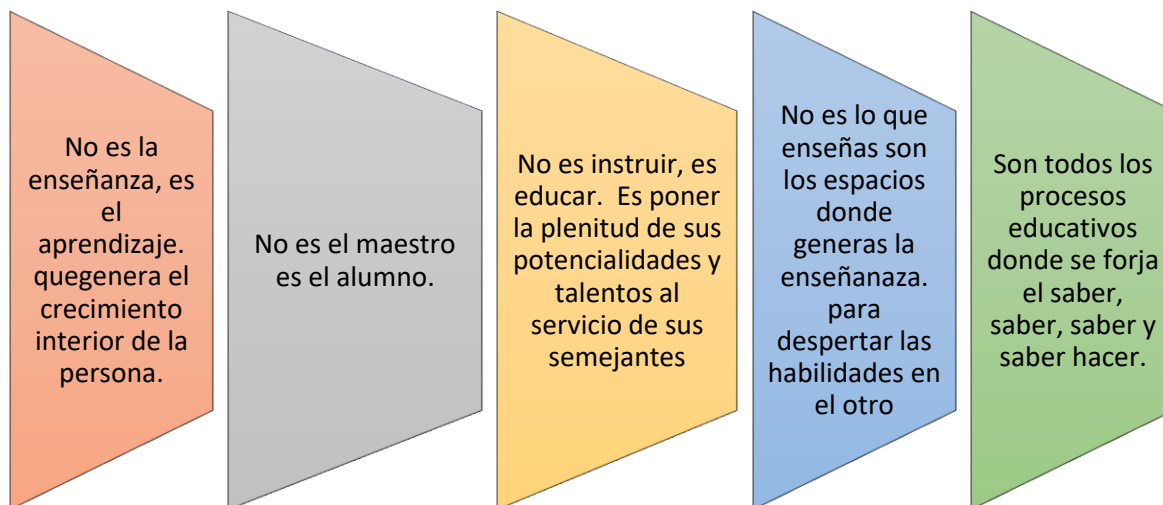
No es la enseñanza, es el aprendizaje. quegenera el crecimiento interior de la persona.

No es el maestro es el alumno.

No es instruir, es educar. Es poner la plenitud de sus potencialidades y talentos al servicio de sus semejantes

No es lo que enseñas son los espacios donde generas la enseñanaza. para despertar las habilidades en el otro

Son todos los procesos educativos donde se forja el saber, saber, saber y saber hacer.